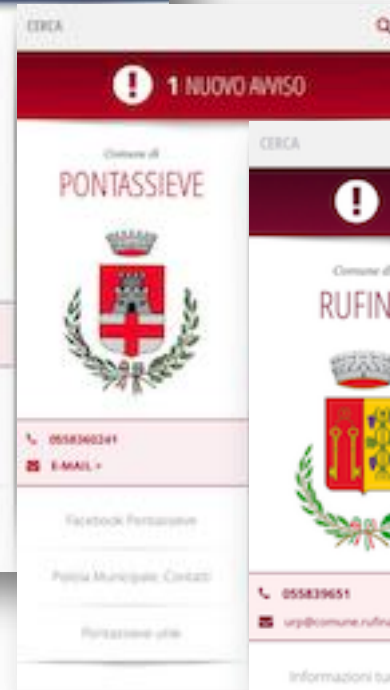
CERCA

1 NUOVO AVVISO

Comune di
PONTASSIEVE

0558360241
E-MAIL »

Facebook Pontassieve

Polizia Municipale: Contatti

Pontassieve utile

CERCA

Comune di
RUFIN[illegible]

055839651
urp@comune.rufin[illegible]

Informazioni tu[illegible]